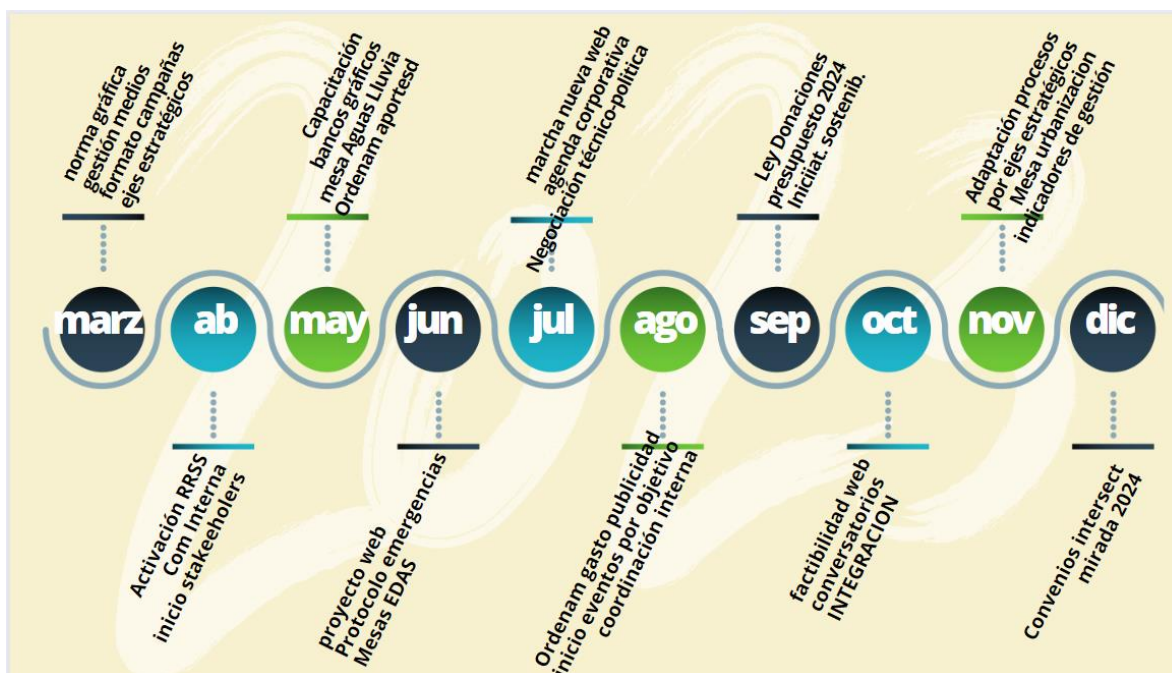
norma gráfica
gestión medios
formato campañas
ejes estratégicos

Capacitación
bancos gráficos
mesa Aguas Lluvia
Ordenam aportesd

marcha nueva web
agenda corporativa
Negociación técnico-política

Ley Donaciones
presupuesto 2024
Iniciat. sostenib.

Adaptación procesos
por ejes estratégicos
Mesa urbanización
indicadores de gestión

marz ab may jun jul ago sep oct nov dic

Activación RRSS
Com Interna
inicio stakeeholers

proyecto web
Protocolo emergencias
Mesas EDAS

Ordenam gasto publicidad
inicio eventos por objetivo
coordinación interna

factibilidad web
conversatorios
INTEGRACION

Convenios intersect
mirada 2024